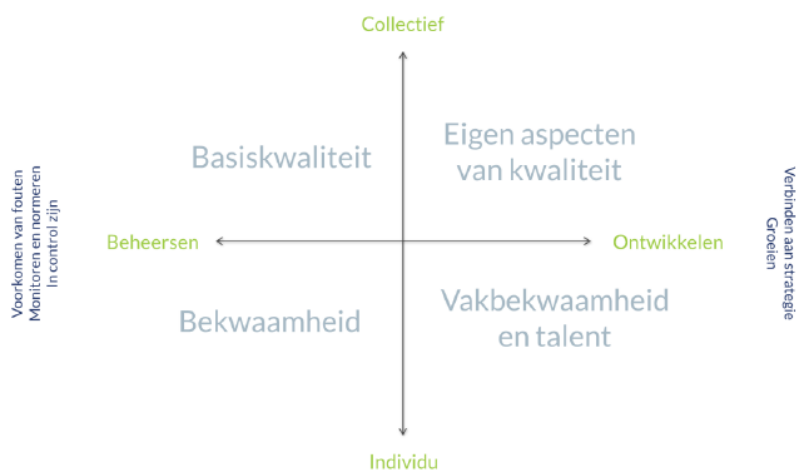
Collectief

Voorkomen van fouten
Monitoren en normeren
In control zijn

Basiskwaliteit

Eigen aspecten van kwaliteit

Verbinden aan strategie
Groeien

Beheersen

Ontwikkelen

Bekwaamheid

Vakbekwaamheid en talent

Individu